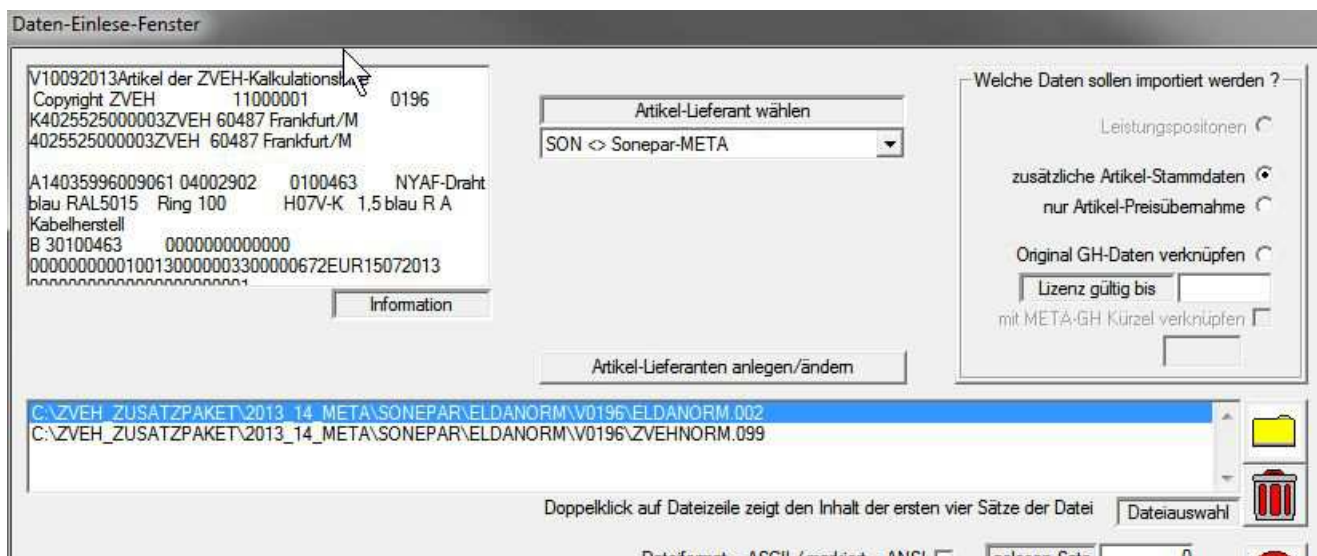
Daten-Einlese-Fenster

V10092013Artikel der ZVEH-Kalkulations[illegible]
Copyright ZVEH 11000001 0196
K4025525000003ZVEH 60487 Frankfurt/M
4025525000003ZVEH 60487 Frankfurt/M

A14035996009061 04002902 0100463 NYAF-Draht blau RAL5015 Ring 100 H07V-K 1,5 blau R A Kabelherstell
B 30100463 0000000000000
000000000001001300000033000000672EUR15072013
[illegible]

Information

Artikel-Lieferant wählen
SON <> Sonepar-META

Artikel-Lieferanten anlegen/ändern

Welche Daten sollen importiert werden ?
Leistungspositonen
zusätzliche Artikel-Stammdaten
nur Artikel-Preisübernahme
Original GH-Daten verknüpfen
Lizenz gültig bis
mit META-GH Kürzel verknüpfen

C:\ZVEH_ZUSATZPAKET\2013_14_META\SONEPAR\ELDANORM\V0196\ELDANORM.002
C:\ZVEH_ZUSATZPAKET\2013_14_META\SONEPAR\ELDANORM\V0196\ZVEHNORM.099

Doppelklick auf Dateizeile zeigt den Inhalt der ersten vier Sätze der Datei
Dateiauswahl

Dateiformat - ASCII (markiert - ANSI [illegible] gelesen Satz 0